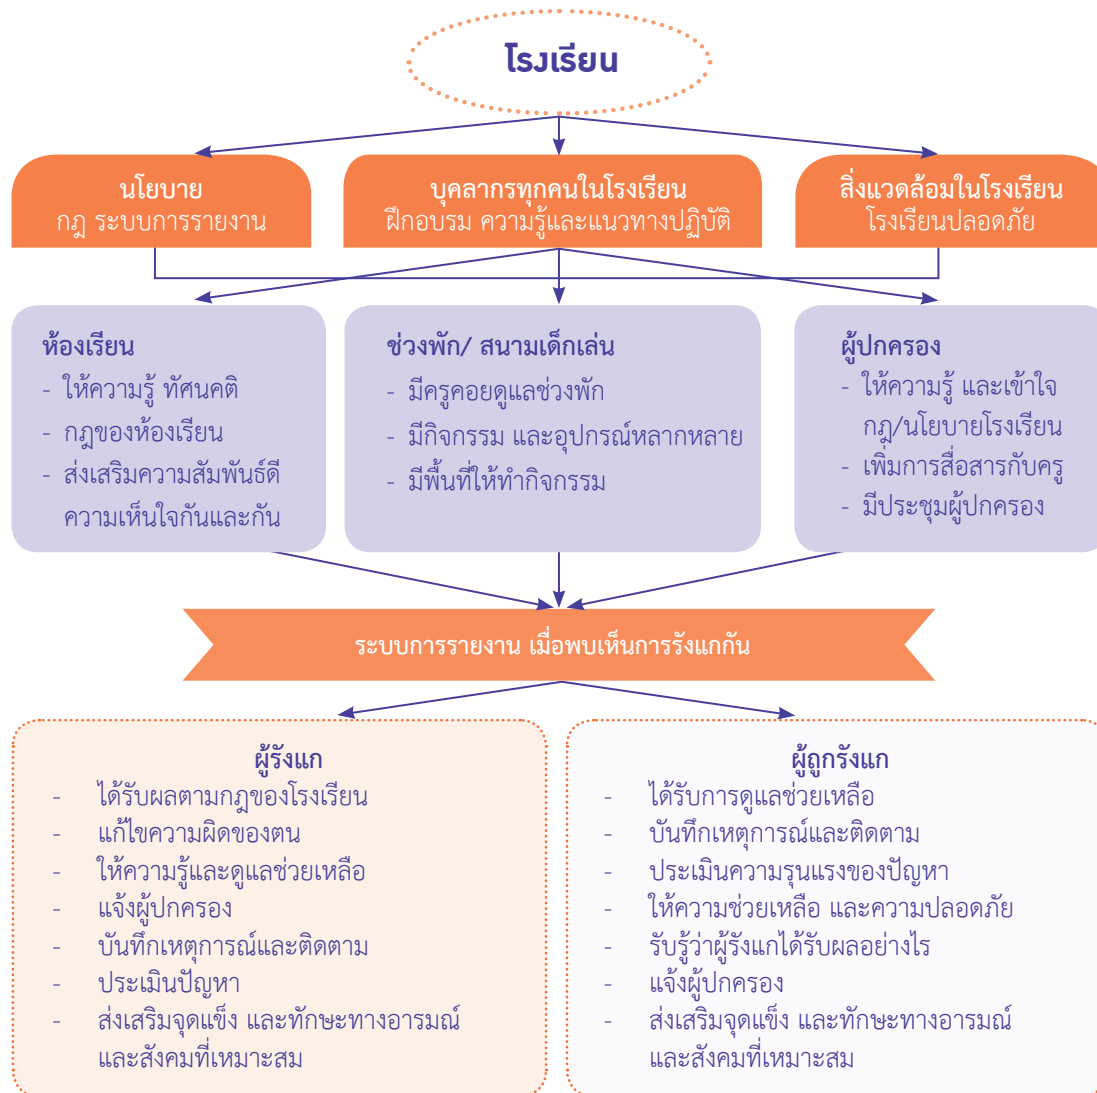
โรงเรียน

นโยบาย
กฎ ระบบการรายงาน

บุคลากรทุกคนในโรงเรียน
ฝึกอบรม ความรู้และแนวทางปฏิบัติ

สิ่งแวดล้อมในโรงเรียน
โรงเรียนปลอดภัย

ห้องเรียน
- ให้ความรู้ ทัศนคติ
- กฎของห้องเรียน
- ส่งเสริมความสัมพันธ์ดี ความเห็นใจกันและกัน

ช่วงพัก/ สนามเด็กเล่น
- มีครูคอยดูแลช่วงพัก
- มีกิจกรรม และอุปกรณ์หลากหลาย
- มีพื้นที่ให้ทำกิจกรรม

ผู้ปกครอง
- ให้ความรู้ และเข้าใจ กฎ/นโยบายโรงเรียน
- เพิ่มการสื่อสารกับครู
- มีประชุมผู้ปกครอง

ระบบการรายงาน เมื่อพบเห็นการรังแกกัน

ผู้รังแก
- ได้รับผลตามกฎของโรงเรียน
- แก้ไขความผิดของตน
- ให้ความรู้และดูแลช่วยเหลือ
- แจ้งผู้ปกครอง
- บันทึกเหตุการณ์และติดตาม
- ประเมินปัญหา
- ส่งเสริมจุดแข็ง และทักษะทางอารมณ์ และสังคมที่เหมาะสม

ผู้ถูกรังแก
- ได้รับการดูแลช่วยเหลือ
- บันทึกเหตุการณ์และติดตาม
- ประเมินความรุนแรงของปัญหา
- ให้ความช่วยเหลือ และความปลอดภัย
- รับรู้ว่าผู้รังแกได้รับผลอย่างไร
- แจ้งผู้ปกครอง
- ส่งเสริมจุดแข็ง และทักษะทางอารมณ์ และสังคมที่เหมาะสม